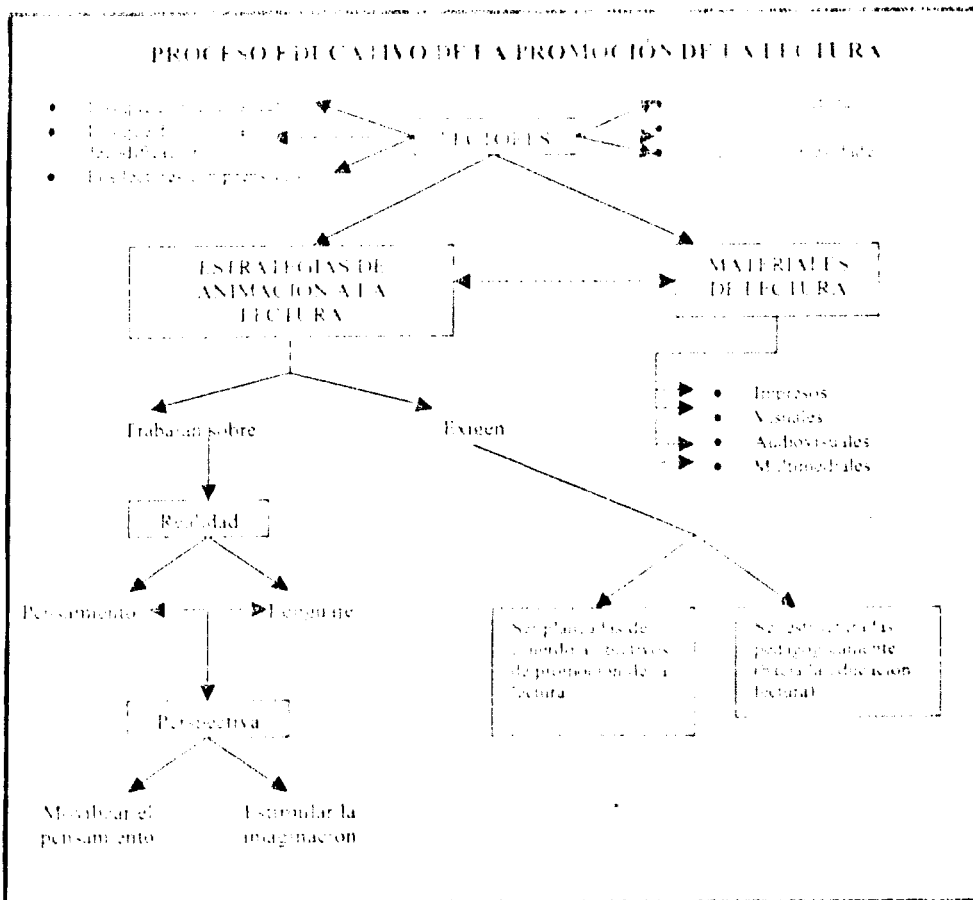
PROCESO EDUCATIVO DE LA PROMOCIÓN DE LA LECTURA

• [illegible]
• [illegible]
• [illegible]

LECTORES

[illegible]

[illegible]

ESTRATEGIAS DE ANIMACION A LA LECTURA

MATERIALES DE LECTURA

• Impresos
• Visuales
• Audiovisuales
• Multimediales

Trabajan sobre

Exigen

Realidad

Pensamiento

Lenguaje

Perspectiva

Movilizar el pensamiento

Estimular la imaginación

Ser planeadas de acuerdo a objetivos de promoción de la lectura

Ser estructuradas pedagógicamente dentro la educación lectural